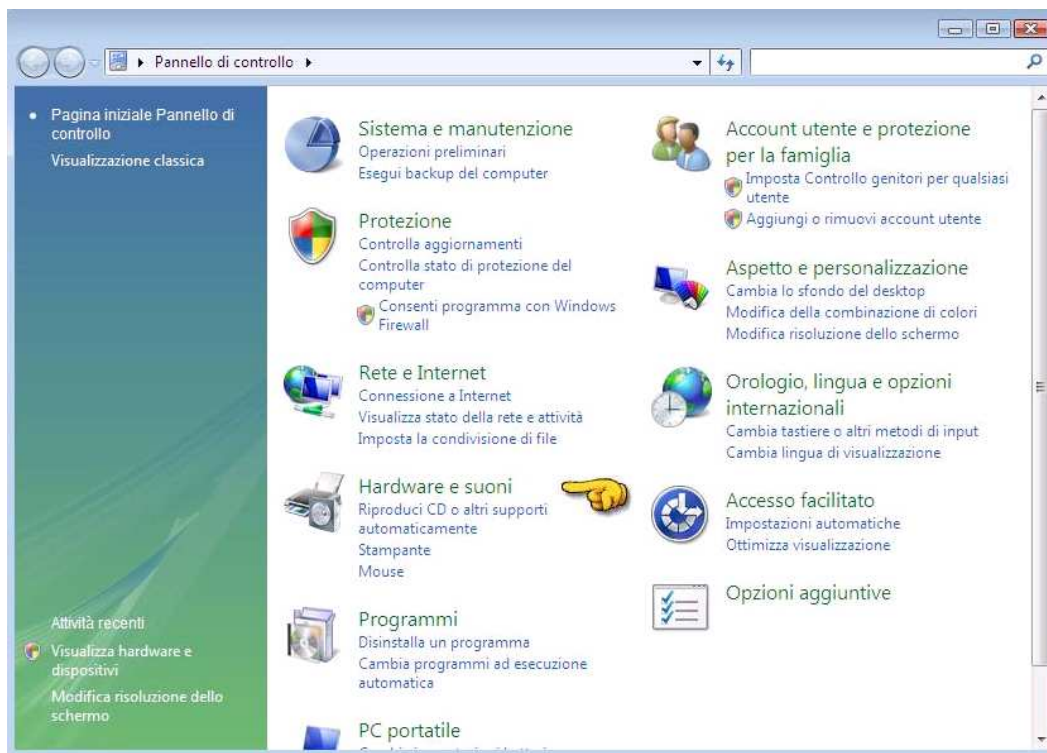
▸ Pannello di controllo ▸

Pagina iniziale Pannello di controllo
Visualizzazione classica

Sistema e manutenzione
Operazioni preliminari
Esegui backup del computer

Protezione
Controlla aggiornamenti
Controlla stato di protezione del computer
Consenti programma con Windows Firewall

Rete e Internet
Connessione a Internet
Visualizza stato della rete e attività
Imposta la condivisione di file

Hardware e suoni
Riproduci CD o altri supporti automaticamente
Stampante
Mouse

Programmi
Disinstalla un programma
Cambia programmi ad esecuzione automatica

PC portatile

Account utente e protezione per la famiglia
Imposta Controllo genitori per qualsiasi utente
Aggiungi o rimuovi account utente

Aspetto e personalizzazione
Cambia lo sfondo del desktop
Modifica della combinazione di colori
Modifica risoluzione dello schermo

Orologio, lingua e opzioni internazionali
Cambia tastiere o altri metodi di input
Cambia lingua di visualizzazione

Accesso facilitato
Impostazioni automatiche
Ottimizza visualizzazione

Opzioni aggiuntive

Attività recenti
Visualizza hardware e dispositivi
Modifica risoluzione dello schermo